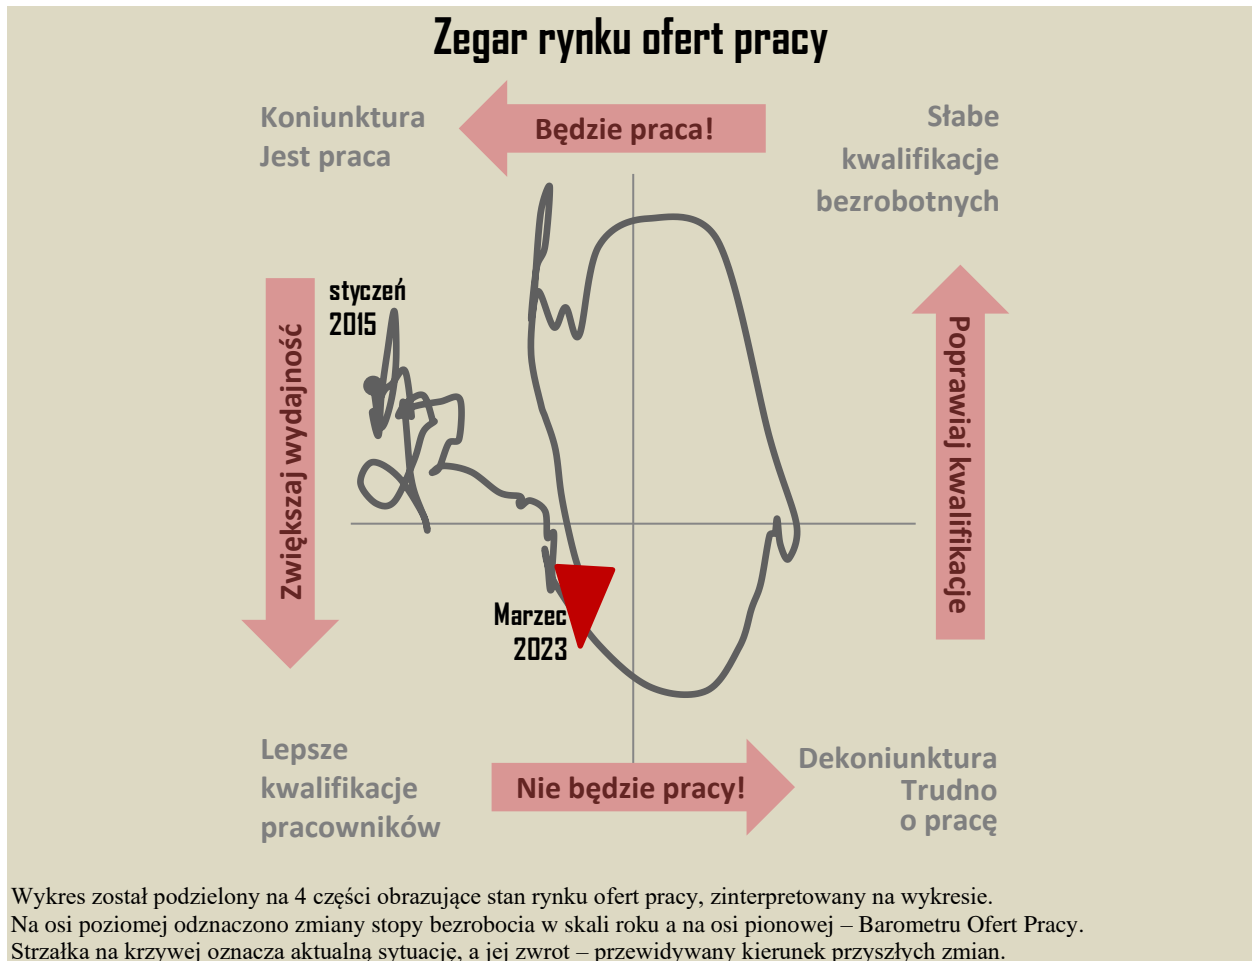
Zegar rynku ofert pracy

Koniunktura
Jest praca

Będzie praca!

Słabe
kwalifikacje
bezrobotnych

styczeń
2015

Zwiększaj wydajność

Popraw kwalifikacje

Marzec
2023

Lepsze
kwalifikacje
pracowników

Nie będzie pracy!

Dekoniunktura
Trudno
o pracę

Wykres został podzielony na 4 części obrazujące stan rynku ofert pracy, zinterpretowany na wykresie.
Na osi poziomej odznaczono zmiany stopy bezrobocia w skali roku a na osi pionowej – Barometru Ofert Pracy.
Strzałka na krzywej oznacza aktualną sytuację, a jej zwrot – przewidywany kierunek przyszłych zmian.